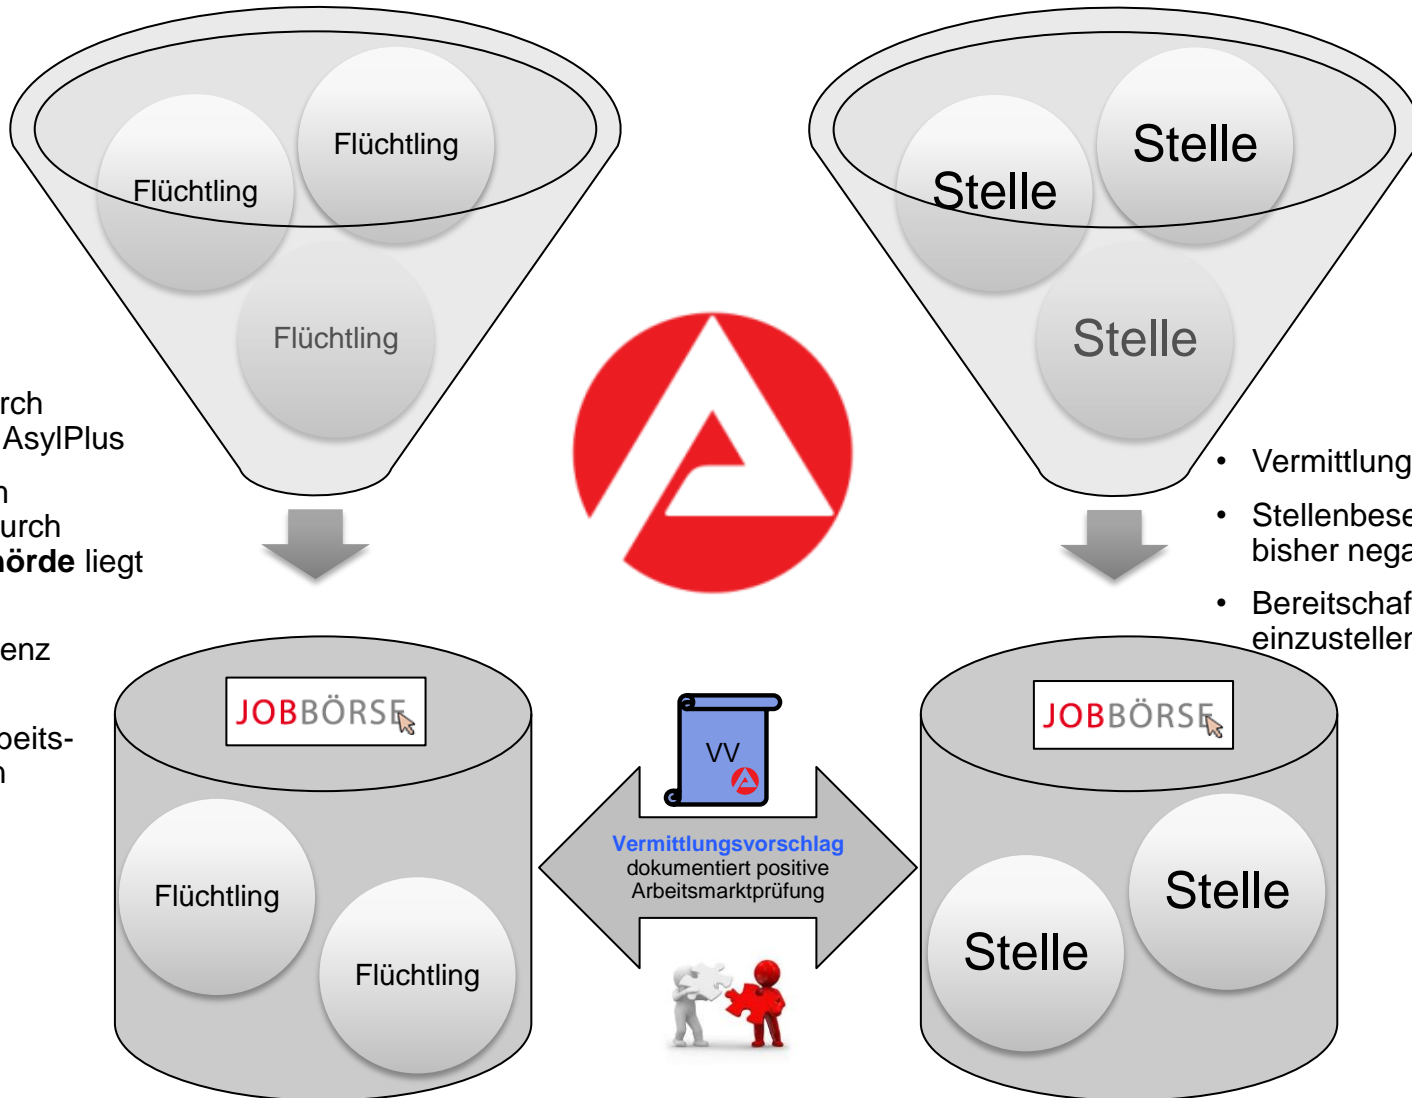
Flüchtling

Flüchtling

Flüchtling

rch
AsylPlus

n
urch
**hörde** liegt

enz

beits-
n

Stelle

Stelle

Stelle

• Vermittlung

• Stellenbese
bisher nega

• Bereitschaf
einzusteller

JOBBÖRSE

Flüchtling

Flüchtling

VV

Vermittlungsvorschlag
dokumentiert positive
Arbeitsmarktprüfung

JOBBÖRSE

Stelle

Stelle